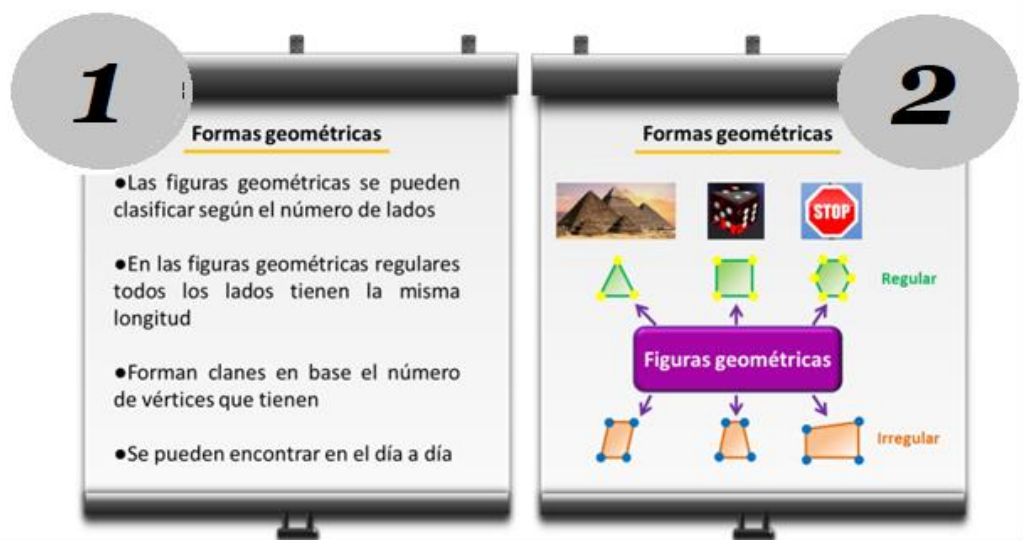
1

Formas geométricas

●Las figuras geométricas se pueden clasificar según el número de lados

●En las figuras geométricas regulares todos los lados tienen la misma longitud

●Forman clanes en base el número de vértices que tienen

●Se pueden encontrar en el día a día

2

Formas geométricas

STOP

Regular

Figuras geométricas

Irregular